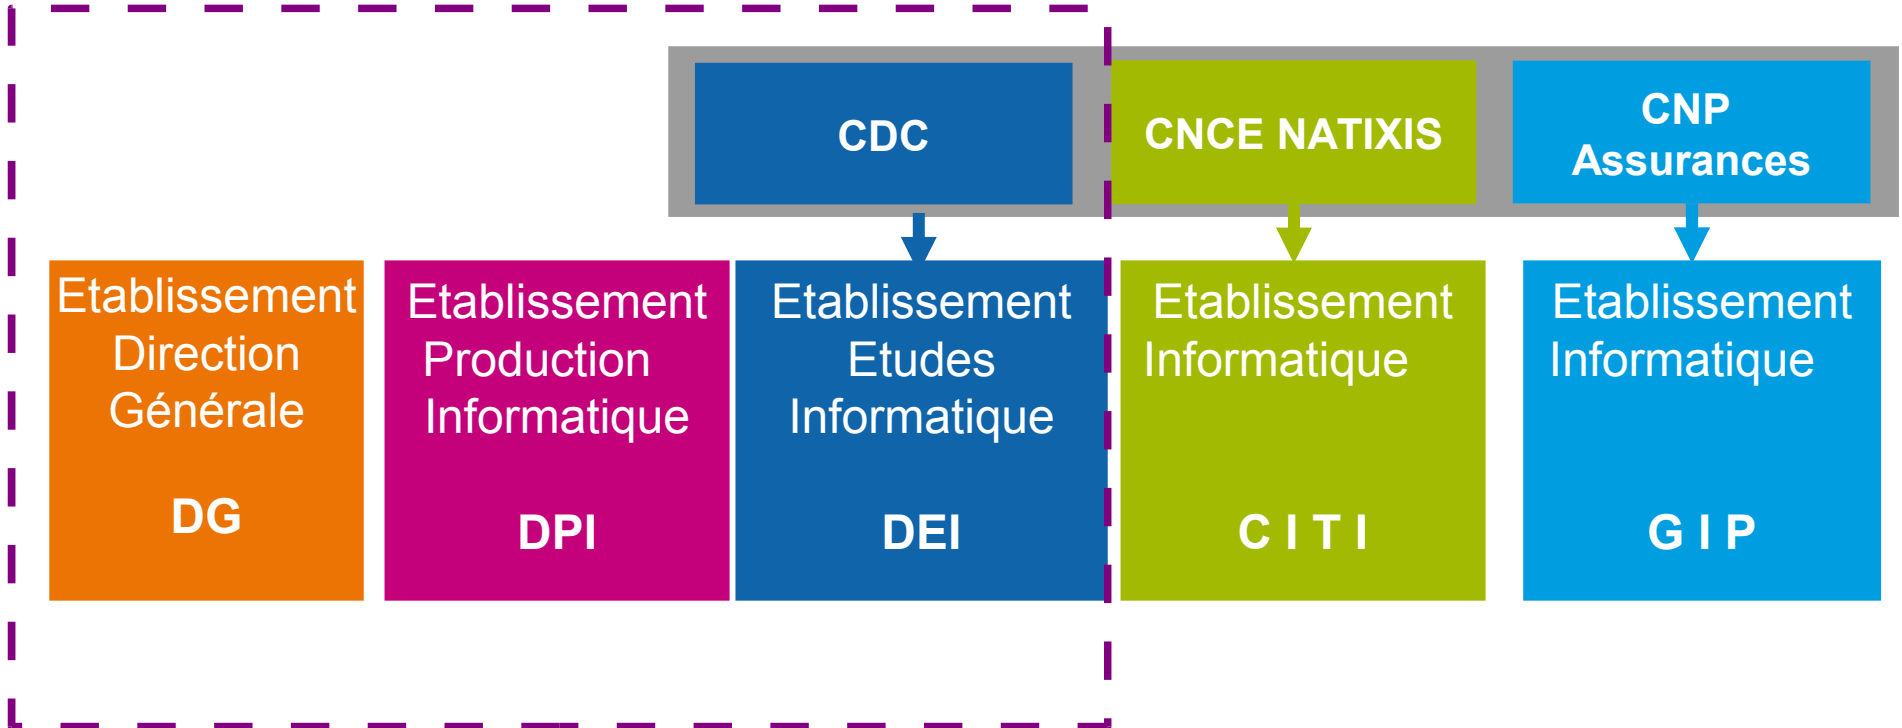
CDC

CNCE NATIXIS

CNP Assurances

Etablissement Direction Générale

DG

Etablissement Production Informatique

DPI

Etablissement Etudes Informatique

DEI

Etablissement Informatique

C I T I

Etablissement Informatique

G I P